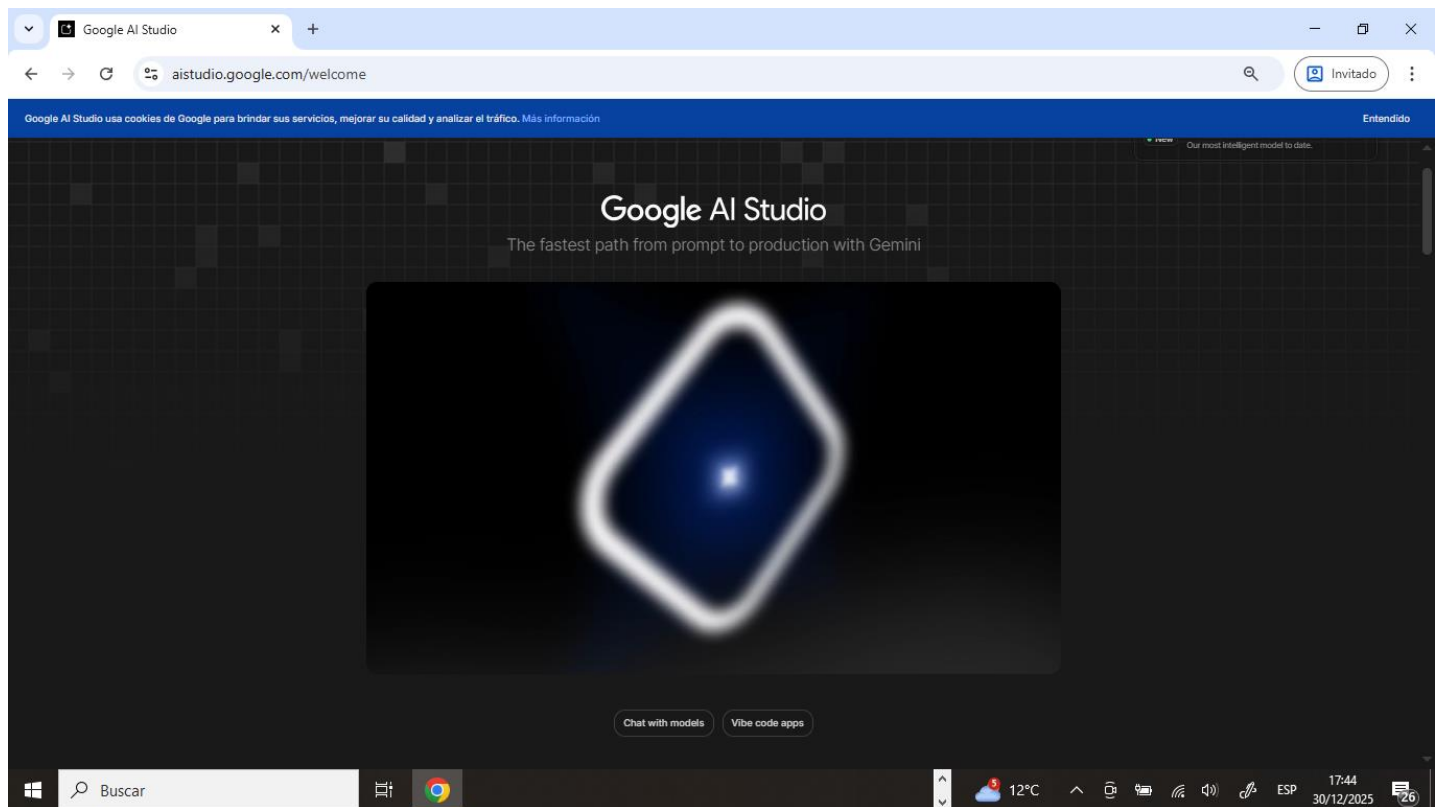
Google AI Studio
×
+
aistudio.google.com/welcome
Invitado

Google AI Studio usa cookies de Google para brindar sus servicios, mejorar su calidad y analizar el tráfico. Más información
Entendido

New
Our most intelligent model to date.

Google AI Studio
The fastest path from prompt to production with Gemini

Chat with models
Vibe code apps

Buscar
5
12°C
ESP
17:44
30/12/2025
26